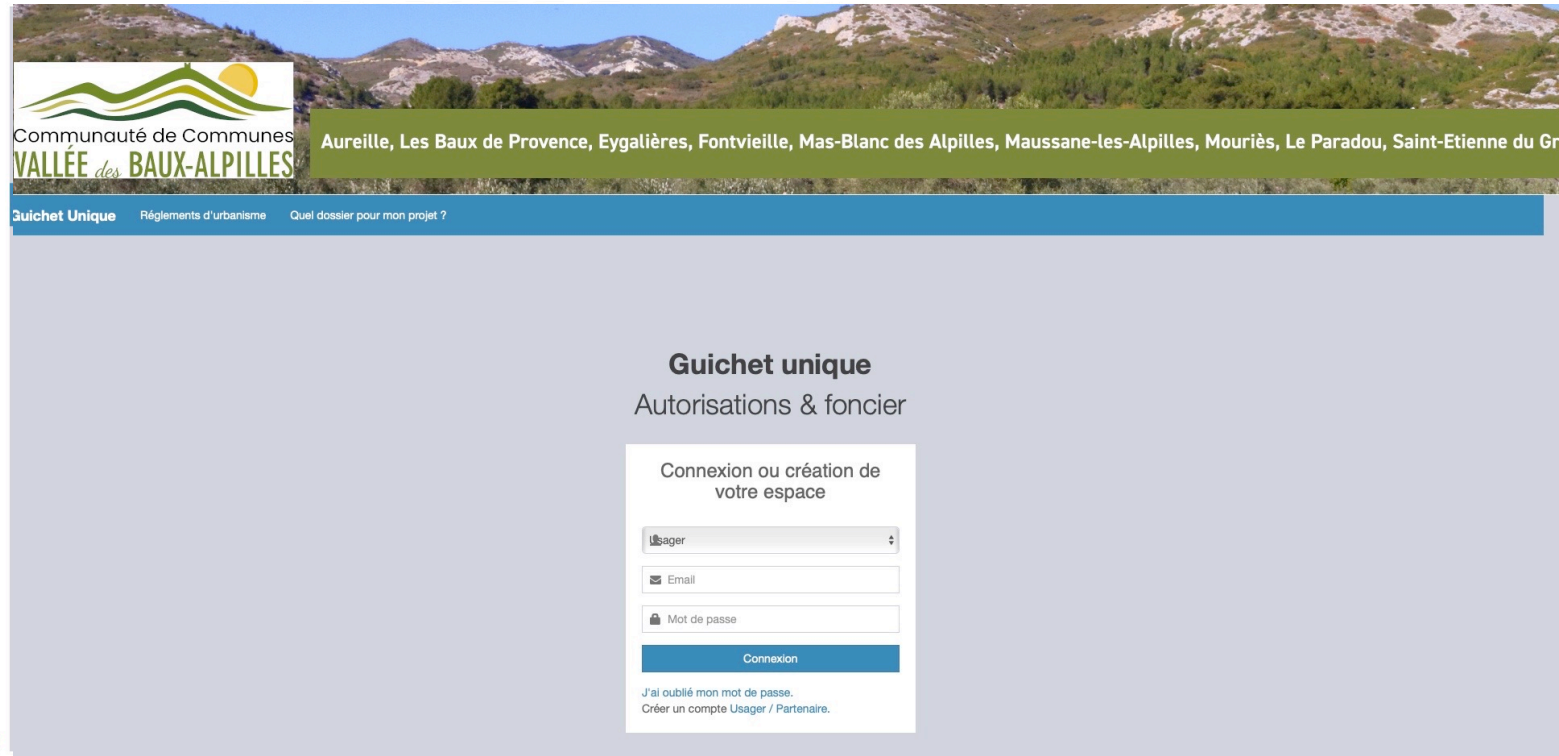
Communauté de Communes
VALLÉE des BAUX-ALPILLES

Aureille, Les Baux de Provence, Eygalières, Fontvieille, Mas-Blanc des Alpilles, Maussane-les-Alpilles, Mouriès, Le Paradou, Saint-Etienne du Gr

Guichet Unique Réglements d'urbanisme Quel dossier pour mon projet ?

Guichet unique
Autorisations & foncier

Connexion ou création de votre espace

Usager

Email

Mot de passe

Connexion

J'ai oublié mon mot de passe.
Créer un compte Usager / Partenaire.